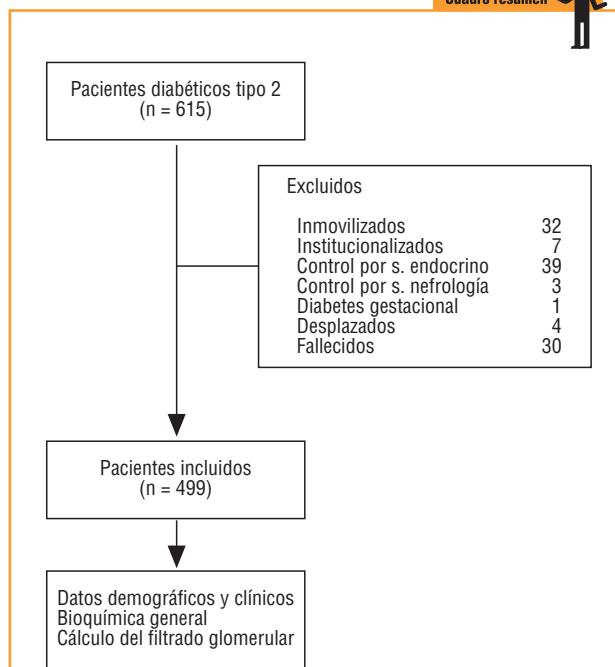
Cuadro resumen

Pacientes diabéticos tipo 2
(n = 615)

Excluidos

| | |
|---|---|
| Inmovilizados | 32 |
| Institucionalizados | 7 |
| Control por s. endocrino | 39 |
| Control por s. nefrología | 3 |
| Diabetes gestacional | 1 |
| Desplazados | 4 |
| Fallecidos | 30 |

Pacientes incluidos
(n = 499)

Datos demográficos y clínicos
Bioquímica general
Cálculo del filtrado glomerular